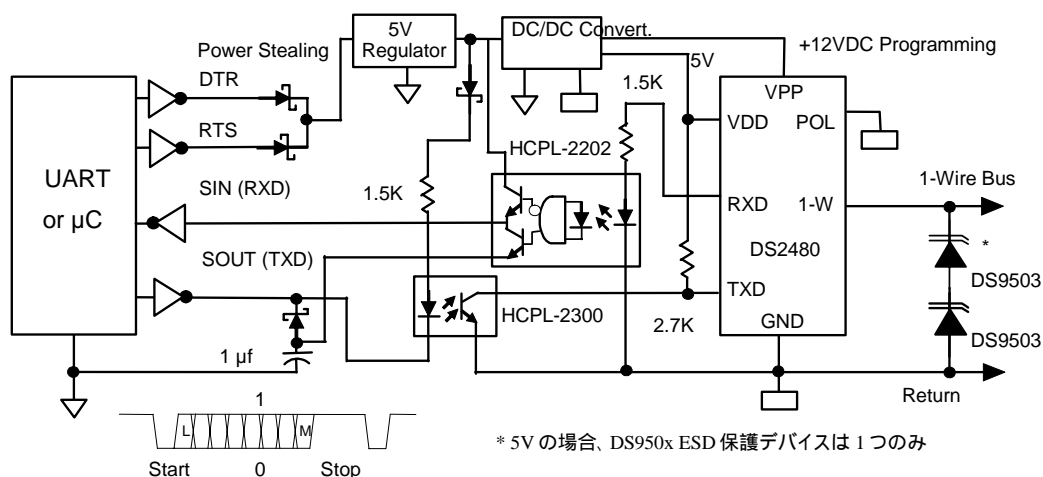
5V Regulator

DC/DC Convert.

Power Stealing

+12VDC Programming

5V

DTR

RTS

1.5K

VPP

VDD

POL

HCPL-2202

UART or µC

SIN (RXD)

1.5K

RXD

1-W

1-Wire Bus

DS2480

*

SOUT (TXD)

DS9503

TXD

HCPL-2300

2.7K

GND

DS9503

1 µf

Return

1

L

M

Start

0

Stop

* 5V の場合、DS950x ESD 保護デバイスは 1 つのみ